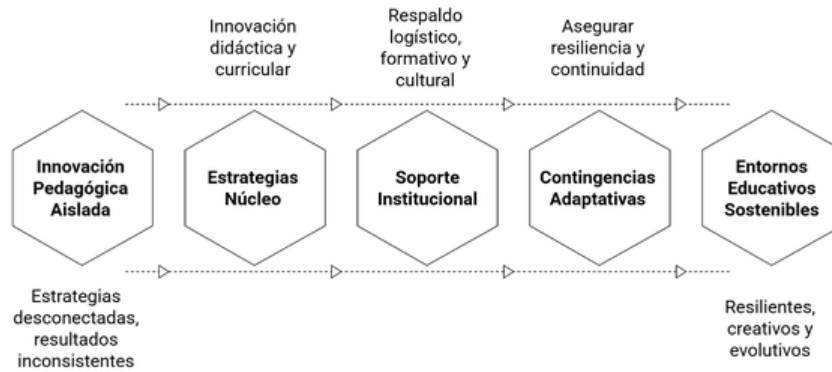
Innovación didáctica y curricular

Respaldo logístico, formativo y cultural

Asegurar resiliencia y continuidad

Innovación Pedagógica Aislada

Estrategias Núcleo

Soporte Institucional

Contingencias Adaptativas

Entornos Educativos Sostenibles

Estrategias desconectadas, resultados inconsistentes

Resilientes, creativos y evolutivos